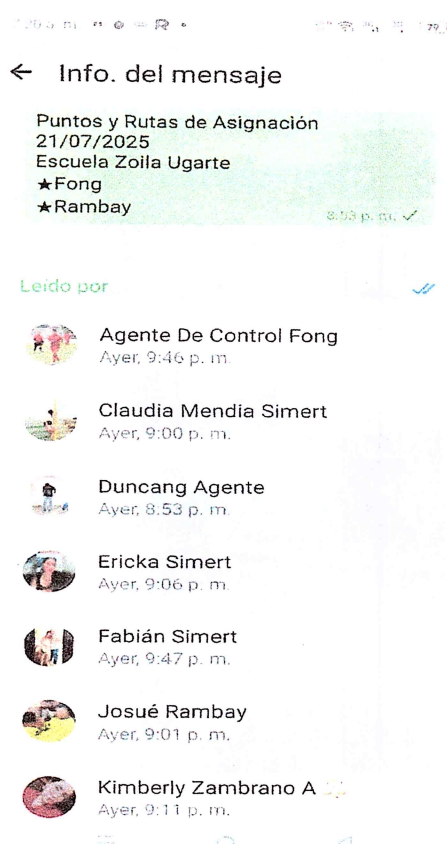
← Info. del mensaje

Puntos y Rutas de Asignación
21/07/2025
Escuela Zoila Ugarte
★Fong
★Rambay
8:53 p. m.

Leído por

Agente De Control Fong
Ayer, 9:46 p. m.

Claudia Mendia Simert
Ayer, 9:00 p. m.

Duncang Agente
Ayer, 8:53 p. m.

Ericka Simert
Ayer, 9:06 p. m.

Fabián Simert
Ayer, 9:47 p. m.

Josué Rambay
Ayer, 9:01 p. m.

Kimberly Zambrano A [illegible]
Ayer, 9:11 p. m.